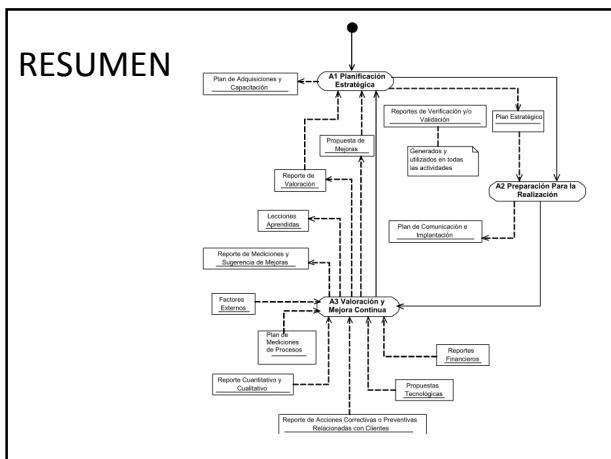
RESUMEN

A1 Planificación Estratégica

Plan de Adquisiciones y Capacitación

Reportes de Verificación y/o Validación

Plan Estratégico

Propuesta de Mejoras

Generados y utilizados en todas las actividades

Reporte de Valoración

A2 Preparación Para la Realización

Lecciones Aprendidas

Plan de Comunicación e Implantación

Reporte de Mediciones y Sugerencia de Mejoras

Factores Externos

A3 Valoración y Mejora Continua

Plan de Mediciones de Procesos

Reportes Financieros

Reporte Cuantitativo y Cualitativo

Propuestas Tecnológicas

Reporte de Acciones Correctivas o Preventivas Relacionadas con Clientes